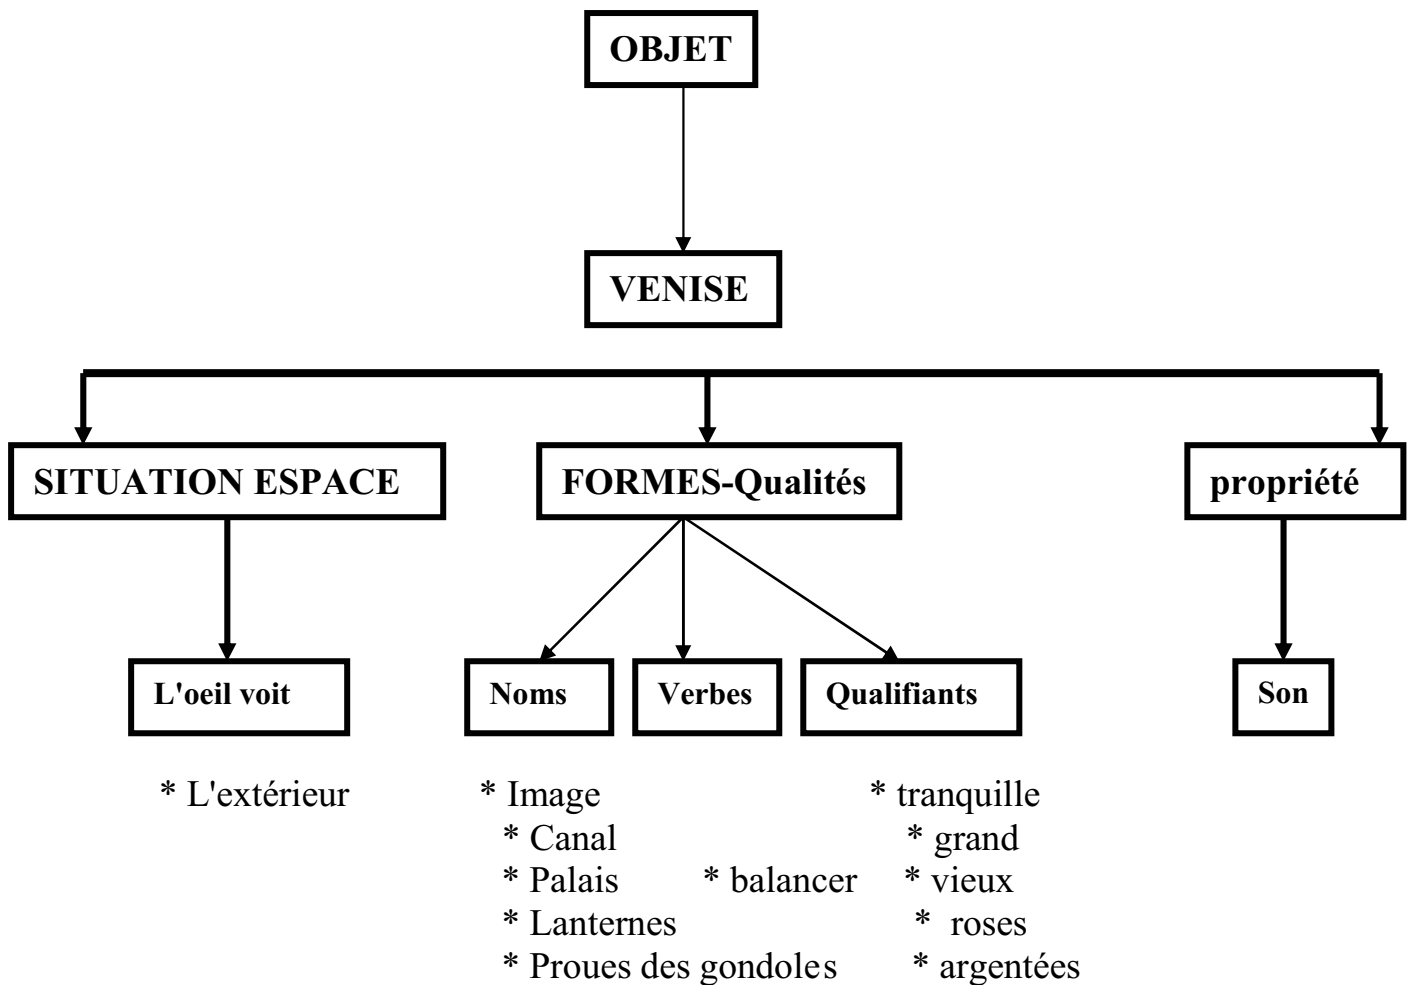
OBJET

VENISE

SITUATION ESPACE

FORMES-Qualités

propriété

L'oeil voit

Noms

Verbes

Qualifiants

Son

* L'extérieur

* Image
* Canal
* Palais
* Lanternes
* Proues des gondoles

* balancer

* tranquille
* grand
* vieux
* roses
* argentées